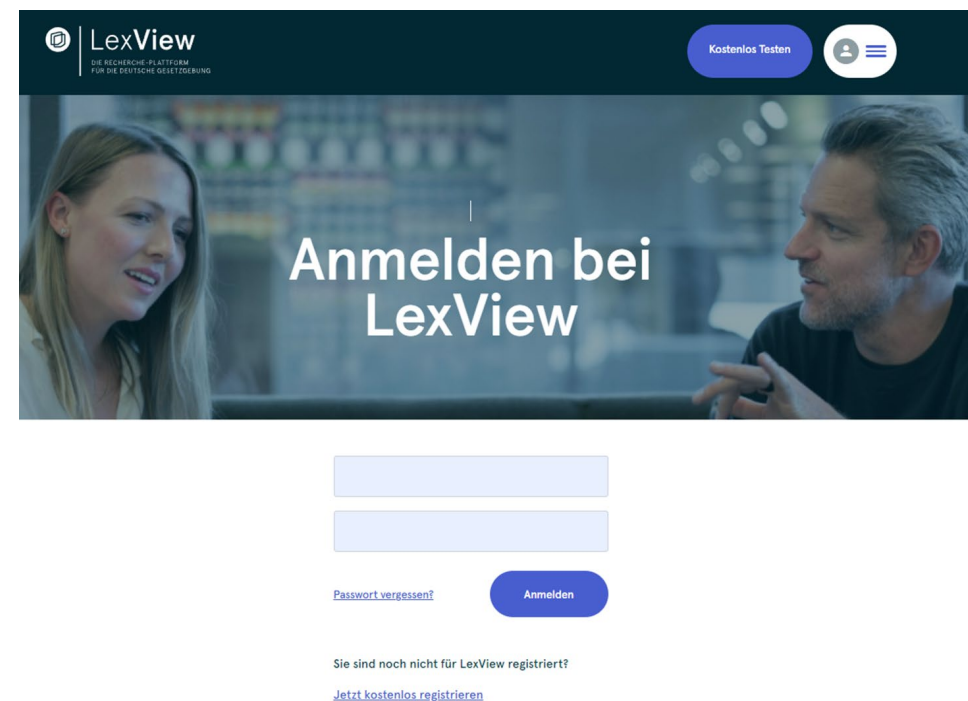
LexView
DIE RECHERCHE-PLATTFORM
FÜR DIE DEUTSCHE GESETZGEBUNG

Kostenlos Testen

Anmelden bei LexView

Passwort vergessen?

Anmelden

Sie sind noch nicht für LexView registriert?

Jetzt kostenlos registrieren